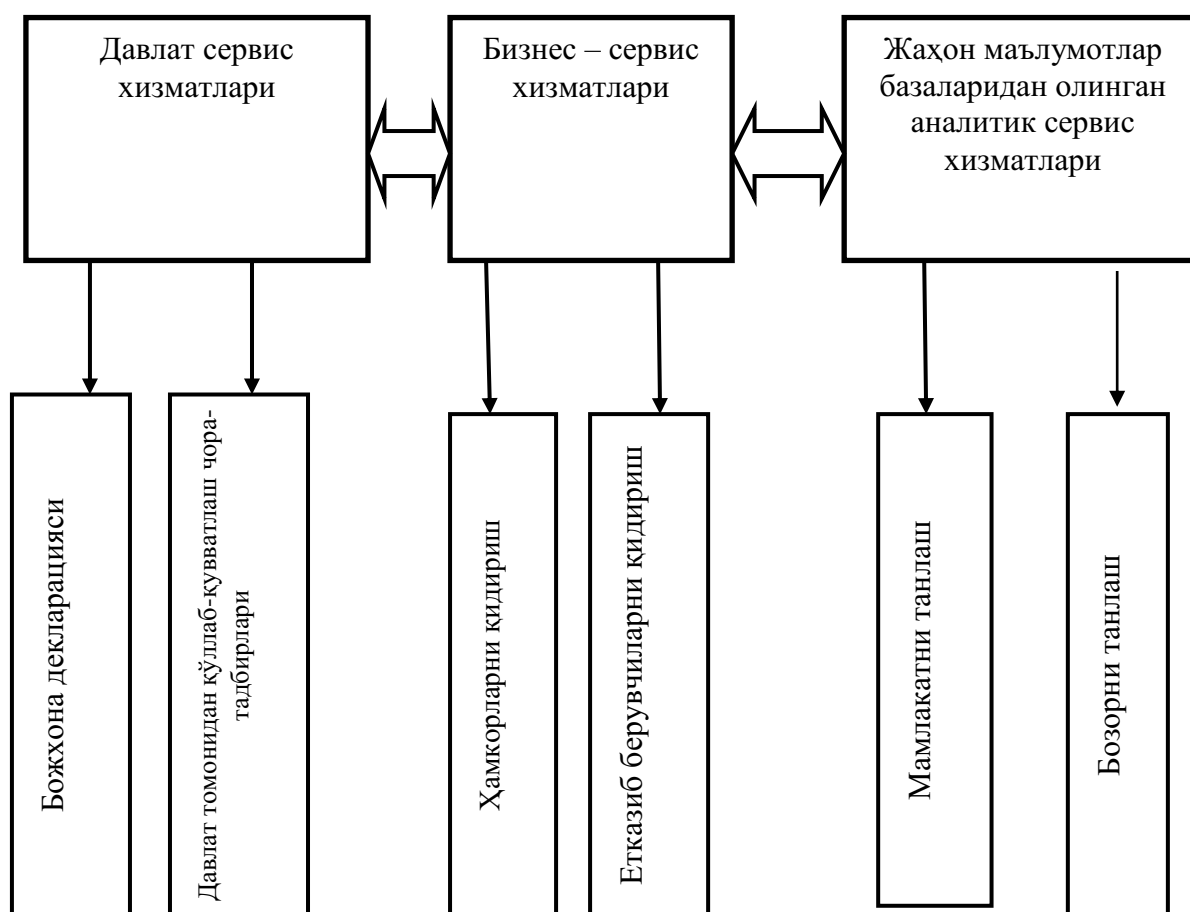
Давлат сервис хизматлари

Бизнес – сервис хизматлари

Жаҳон маълумотлар базаларидан олинган аналитик сервис хизматлари

Божхона декларацияси

Давлат томонидан қўллаб-кувватлаш чора-тадбирлари

Ҳамкорларни қидириш

Етказиб берувчиларни қидириш

Мамлакатни танлаш

Бозорни танлаш